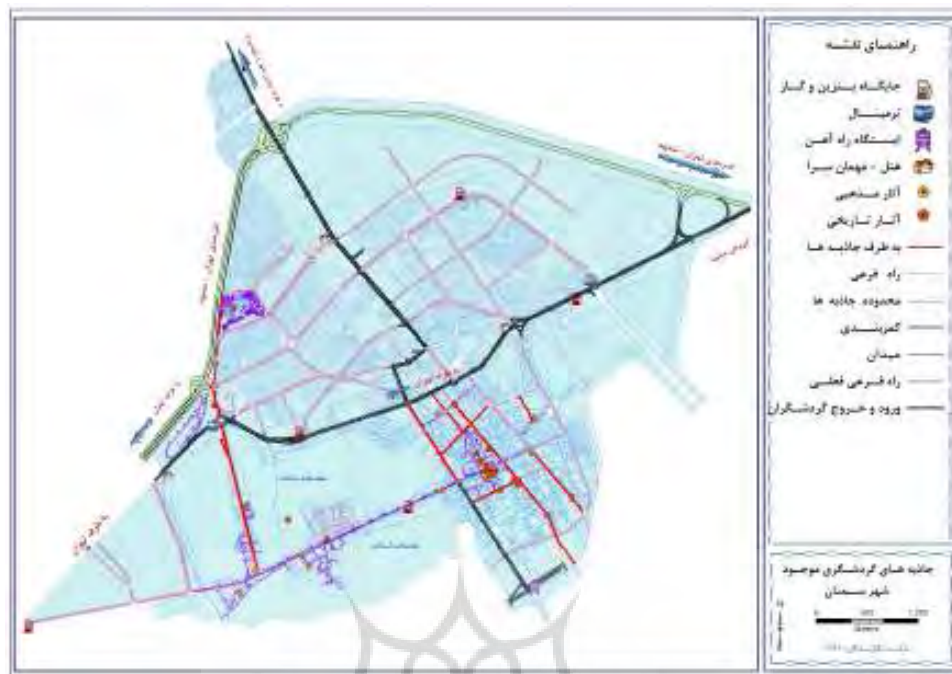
راهنمای نقشه

جایگاه بنزین و گاز
ترمینال
ایستگاه راه آهن
هتل - مهمان سرا
آثار مذهبی
آثار تاریخی
به طرف جاذبه ها
راه فرعی
محدوده جاذبه ها
کمربندی
میدان
راه فرعی فعلی
ورود و خروج گردشگران

جاذبه های گردشگری موجود شهر سمنان

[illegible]